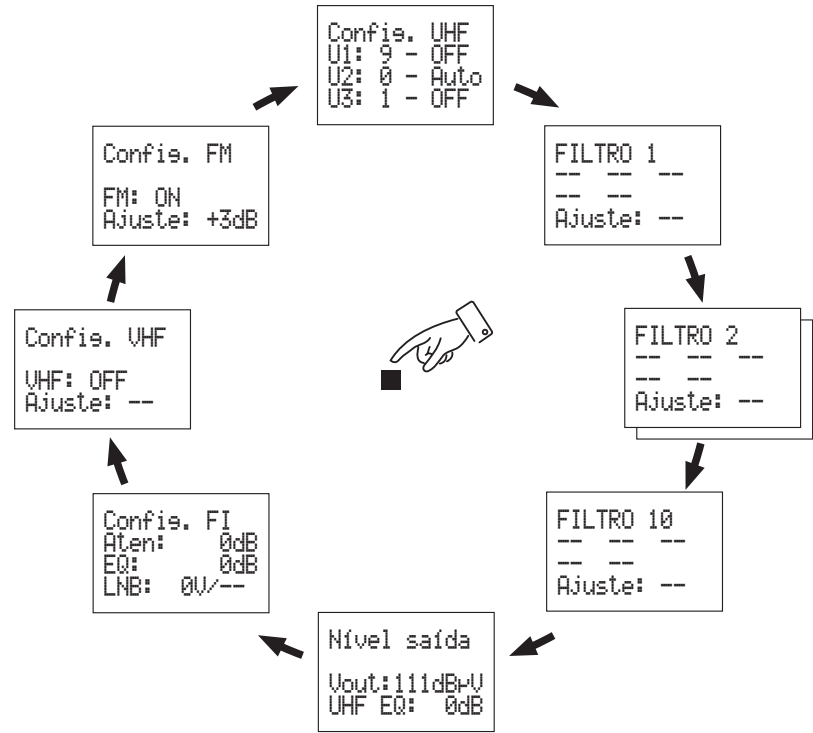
Config. UHF
U1: 9 - OFF
U2: 0 - Auto
U3: 1 - OFF

FILTRO 1
-- -- --
-- --
Ajuste: --

FILTRO 2
-- -- --
-- --
Ajuste: --

FILTRO 10
-- -- --
-- --
Ajuste: --

Nível saída

Vout:111dBμV
UHF EQ: 0dB

Config. FI
Aten: 0dB
EQ: 0dB
LNB: 0V/--

Config. VHF

VHF: OFF
Ajuste: --

Config. FM

FM: ON
Ajuste: +3dB